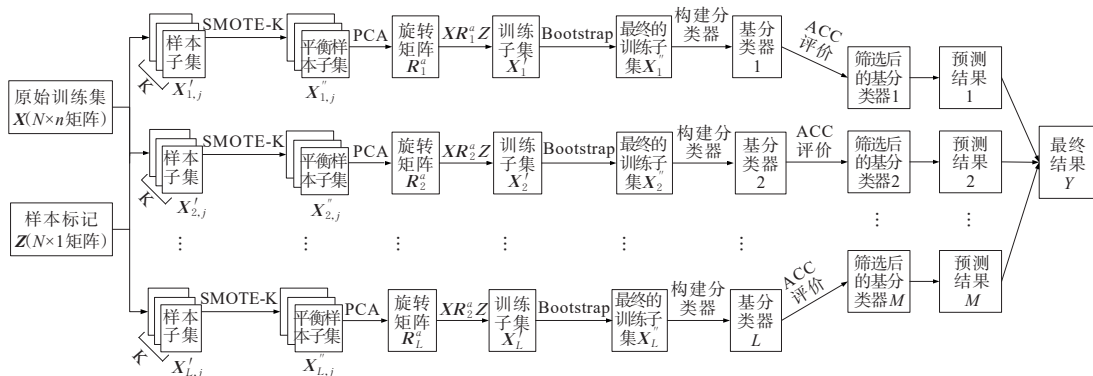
原始训练集 $\boldsymbol{X}(N\times n$矩阵)

样本标记 $\boldsymbol{Z}(N\times 1$矩阵)

样本子集 $K$ $\boldsymbol{X}'_{1,j}$ SMOTE-K 平衡样本子集 $\boldsymbol{X}''_{1,j}$ PCA 旋转矩阵 $\boldsymbol{R}_1^a$ $\boldsymbol{XR}_1^a\boldsymbol{Z}$ 训练子集 $\boldsymbol{X}'_1$ Bootstrap 最终的训练子集 $\boldsymbol{X}''_1$ 构建分类器 基分类器 1 ACC 评价 筛选后的基分类器1 预测结果 1

样本子集 $K$ $\boldsymbol{X}'_{2,j}$ SMOTE-K 平衡样本子集 $\boldsymbol{X}''_{2,j}$ PCA 旋转矩阵 $\boldsymbol{R}_2^a$ $\boldsymbol{XR}_2^a\boldsymbol{Z}$ 训练子集 $\boldsymbol{X}'_2$ Bootstrap 最终的训练子集 $\boldsymbol{X}''_2$ 构建分类器 基分类器 2 ACC 评价 筛选后的基分类器2 预测结果 2

最终结果 $Y$

⋮ ⋮ ⋮ ⋮ ⋮ ⋮ ⋮ ⋮

样本子集 $K$ $\boldsymbol{X}'_{L,j}$ SMOTE-K 平衡样本子集 $\boldsymbol{X}''_{L,j}$ PCA 旋转矩阵 $\boldsymbol{R}_L^a$ $\boldsymbol{XR}_2^a\boldsymbol{Z}$ 训练子集 $\boldsymbol{X}'_L$ Bootstrap 最终的训练子集 $\boldsymbol{X}''_L$ 构建分类器 基分类器 $L$ ACC 评价 筛选后的基分类器$M$ 预测结果 $M$